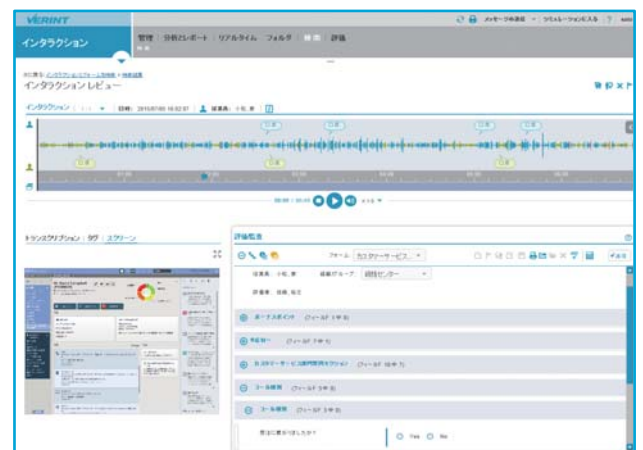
VERINT

メッセージ未読 | シミュレーションに入る | ? | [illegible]

インタラクション

管理 | 分析とレポート | リアルタイム | フォルダ | 検索 | 評価

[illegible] インタラクション/フォーム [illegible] > 検索結果

インタラクション レビュー

インタラクション | 日時: 2015/07/03 16:02:07 | 従業員: 小松, 孝

00:00 / 00:48

トランスクリプション : タグ : スクリーン

評価監査

フォーム: カスタマーサービ...

従業員: 小松, 孝 | 組織グループ: 越前センター

評価者: 佐藤, 裕三

ホーム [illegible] (ウィード 7 中 0)

予約 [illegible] (ウィード 7 中 0)

カスタマーサービス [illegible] (ウィード 10 中 7)

コール終了 (ウィード 3 中 0)

コール終了 (ウィード 3 中 0)

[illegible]

Yes | No